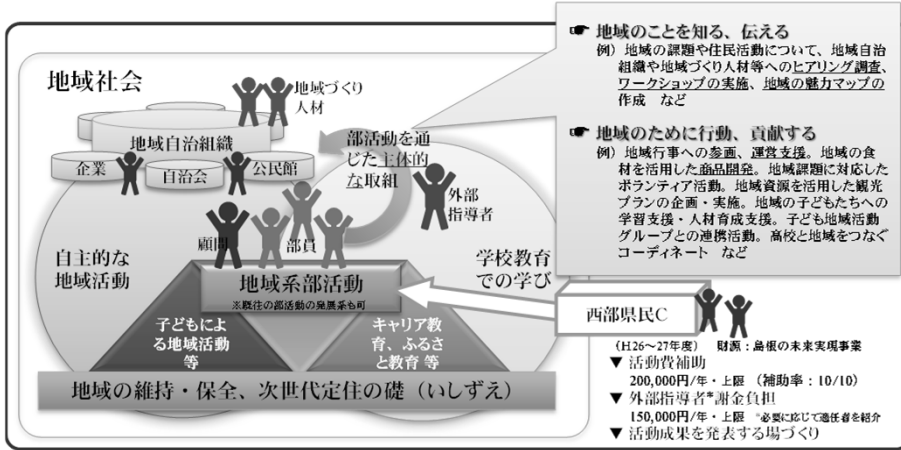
地域社会

地域づくり人材

地域自治組織

企業

自治会

公民館

部活動を通じた主体的な取組

外部指導者

顧問

部員

自主的な地域活動

学校教育での学び

地域系部活動
※既往の部活動の発展系も可

子どもによる地域活動等

キャリア教育、ふるさと教育 等

地域の維持・保全、次世代定住の礎（いしずえ）

☛ 地域のことを知る、伝える
例）地域の課題や住民活動について、地域自治組織や地域づくり人材等へのヒアリング調査、ワークショップの実施、地域の魅力マップの作成 など

☛ 地域のために行動、貢献する
例）地域行事への参画、運営支援。地域の食材を活用した商品開発。地域課題に対応したボランティア活動。地域資源を活用した観光プランの企画・実施。地域の子どもたちへの学習支援・人材育成支援。子ども地域活動グループとの連携活動。高校と地域をつなぐコーディネート など

西部県民C

（H26～27年度） 財源：島根の未来実現事業
▼ 活動費補助
200,000円/年・上限 （補助率：10/10）
▼ 外部指導者*謝金負担
150,000円/年・上限 *必要に応じて適任者を紹介
▼ 活動成果を発表する場づくり